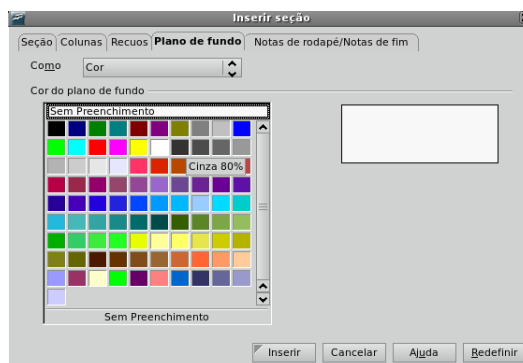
Inserir seção

Seção | Colunas | Recuos | Plano de fundo | Notas de rodapé/Notas de fim

Como Cor

Cor do plano de fundo

Sem Preenchimento

Cinza 80%

Sem Preenchimento

Inserir | Cancelar | Ajuda | Redefinir